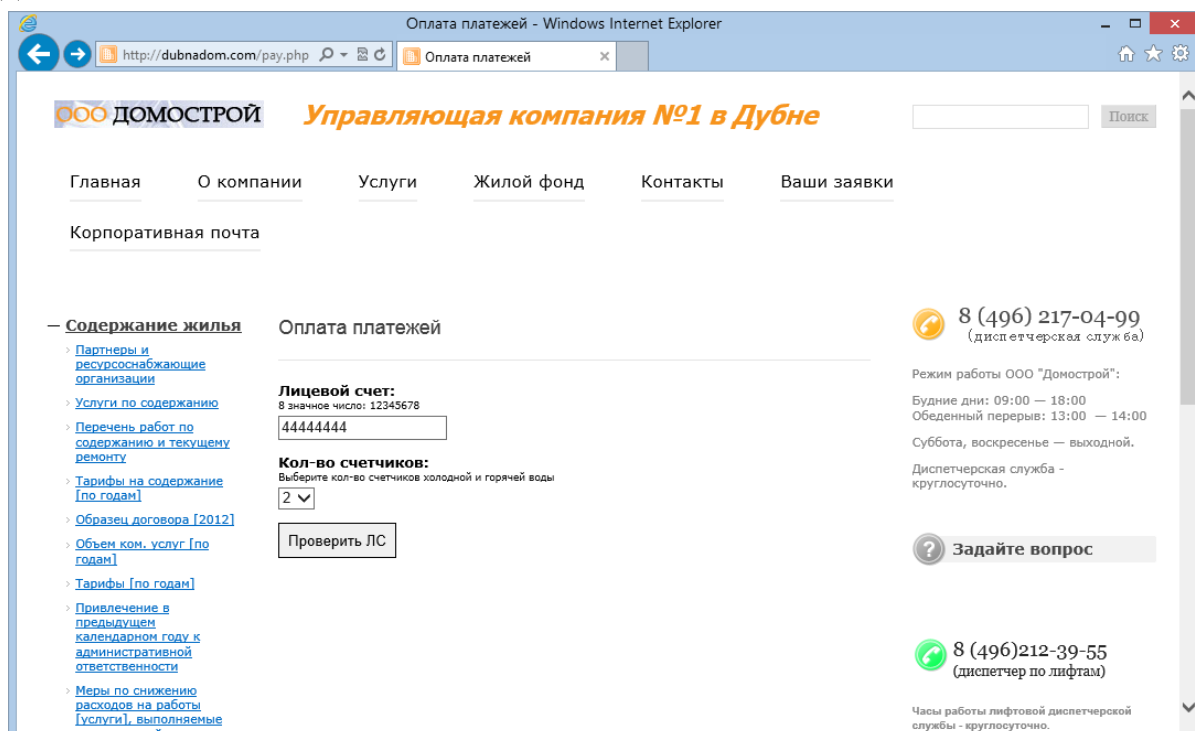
Оплата платежей - Windows Internet Explorer

http://dubnadom.com/pay.php

Оплата платежей

ООО ДОМОСТРОЙ

Управляющая компания №1 в Дубне

Поиск

Главная О компании Услуги Жилой фонд Контакты Ваши заявки

Корпоративная почта

— Содержание жилья

Партнеры и ресурсоснабжающие организации

Услуги по содержанию

Перечень работ по содержанию и текущему ремонту

Тарифы на содержание [по годам]

Образец договора [2012]

Объем ком. услуг [по годам]

Тарифы [по годам]

Привлечение в предыдущем календарном году к административной ответственности

Меры по снижению расходов на работы [услуги], выполняемые

Оплата платежей

Лицевой счет:
8 значное число: 12345678

44444444

Кол-во счетчиков:
Выберите кол-во счетчиков холодной и горячей воды

2

Проверить ЛС

8 (496) 217-04-99
(диспетчерская служба)

Режим работы ООО "Домострой":

Будние дни: 09:00 — 18:00
Обеденный перерыв: 13:00 — 14:00

Суббота, воскресенье — выходной.

Диспетчерская служба - круглосуточно.

Задайте вопрос

8 (496)212-39-55
(диспетчер по лифтам)

Часы работы лифтовой диспетчерской службы - круглосуточно.